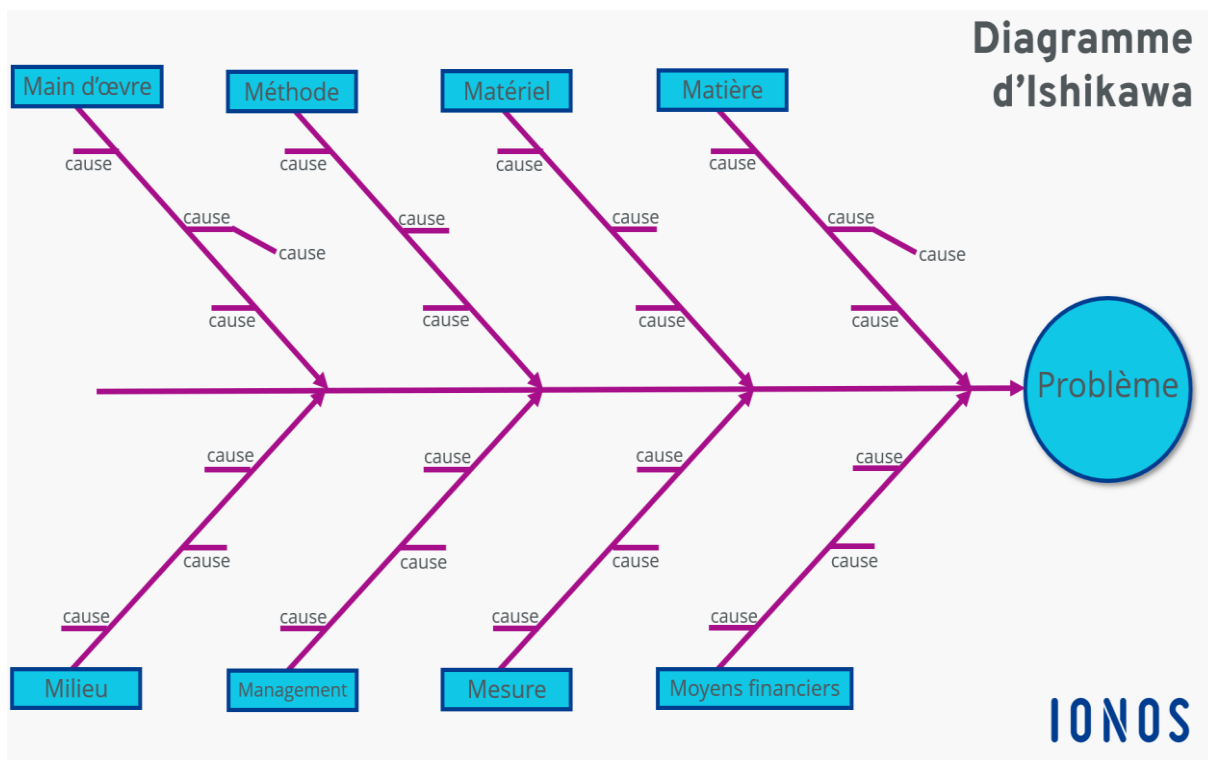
Diagramme d'Ishikawa

Main d'œvre

cause

cause

cause

cause

Méthode

cause

cause

cause

Matériel

cause

cause

cause

Matière

cause

cause

cause

cause

Problème

cause

cause

cause

Milieu

cause

cause

cause

Management

cause

cause

cause

Mesure

cause

cause

cause

Moyens financiers

IONOS